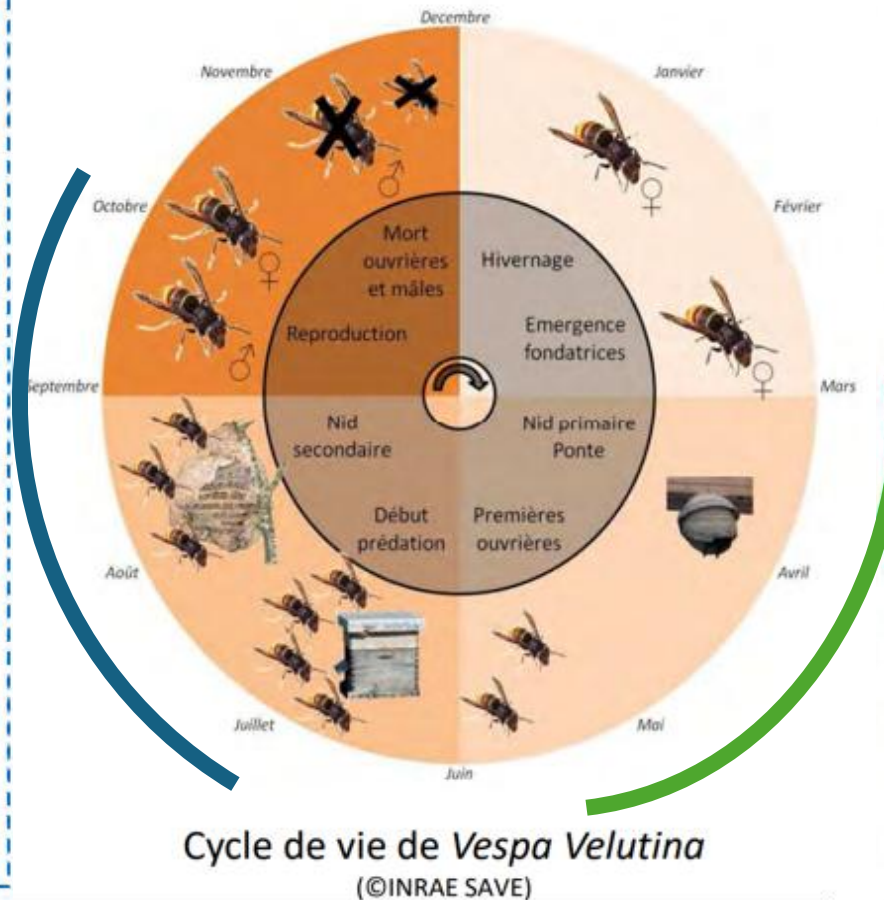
Decembre

Janvier

Février

Mars

Avril

Mai

Juin

Juillet

Août

Septembre

Octobre

Novembre

♂

♀

♀

♀

♂

Mort ouvrières et mâles

Reproduction

Hivernage

Emergence fondatrices

Nid secondaire

Nid primaire Ponte

Début prédation

Premières ouvrières

Cycle de vie de *Vespa Velutina*

(©INRAE SAVE)